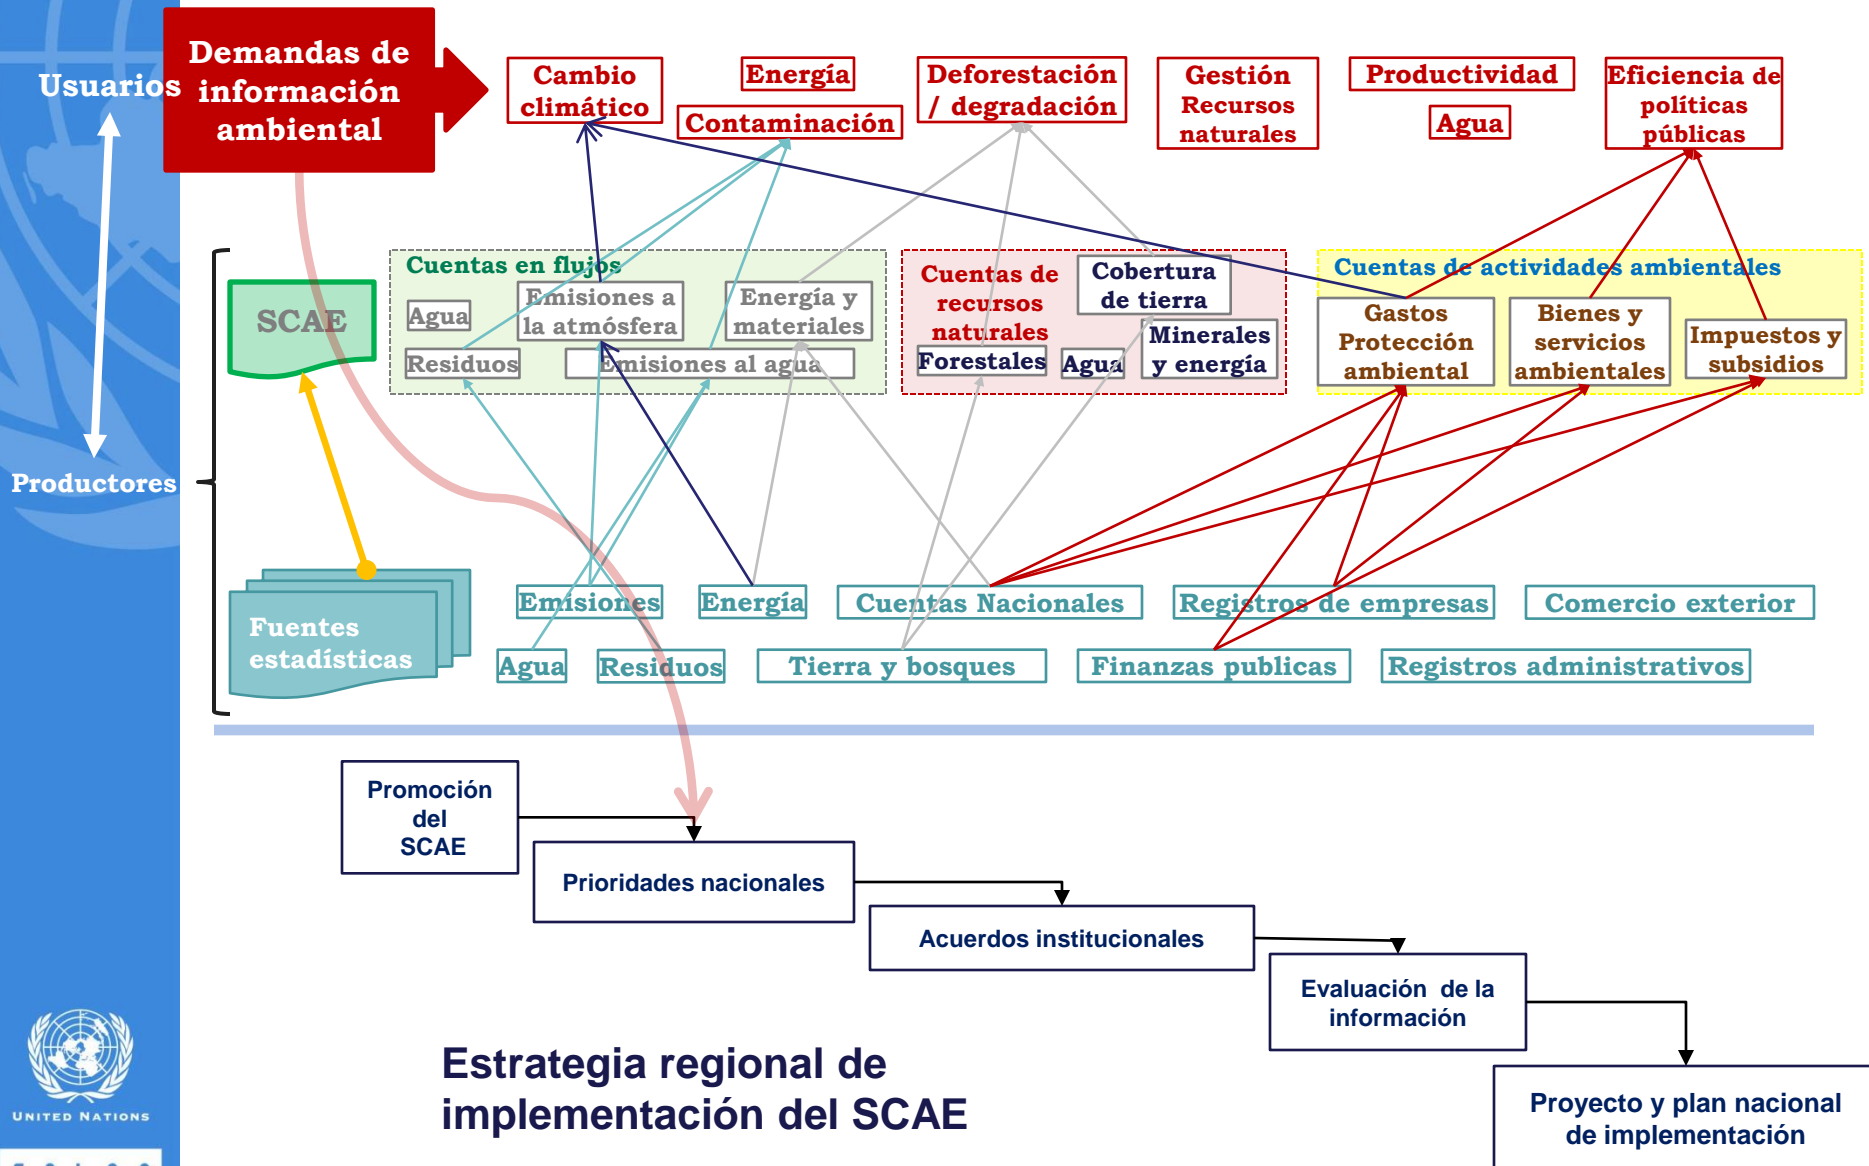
Usuarios

Demandas de información ambiental

Cambio climático

Energía

Contaminación

Deforestación / degradación

Gestión Recursos naturales

Productividad

Agua

Eficiencia de políticas públicas

SCAE

Cuentas en flujos

Agua

Emisiones a la atmósfera

Energía y materiales

Residuos

Emisiones al agua

Cuentas de recursos naturales

Cobertura de tierra

Minerales y energía

Forestales

Agua

Cuentas de actividades ambientales

Gastos Protección ambiental

Bienes y servicios ambientales

Impuestos y subsidios

Productores

Fuentes estadísticas

Emisiones

Energía

Cuentas Nacionales

Registros de empresas

Comercio exterior

Agua

Residuos

Tierra y bosques

Finanzas publicas

Registros administrativos

Promoción del SCAE

Prioridades nacionales

Acuerdos institucionales

Evaluación de la información

Proyecto y plan nacional de implementación

Estrategia regional de implementación del SCAE

UNITED NATIONS